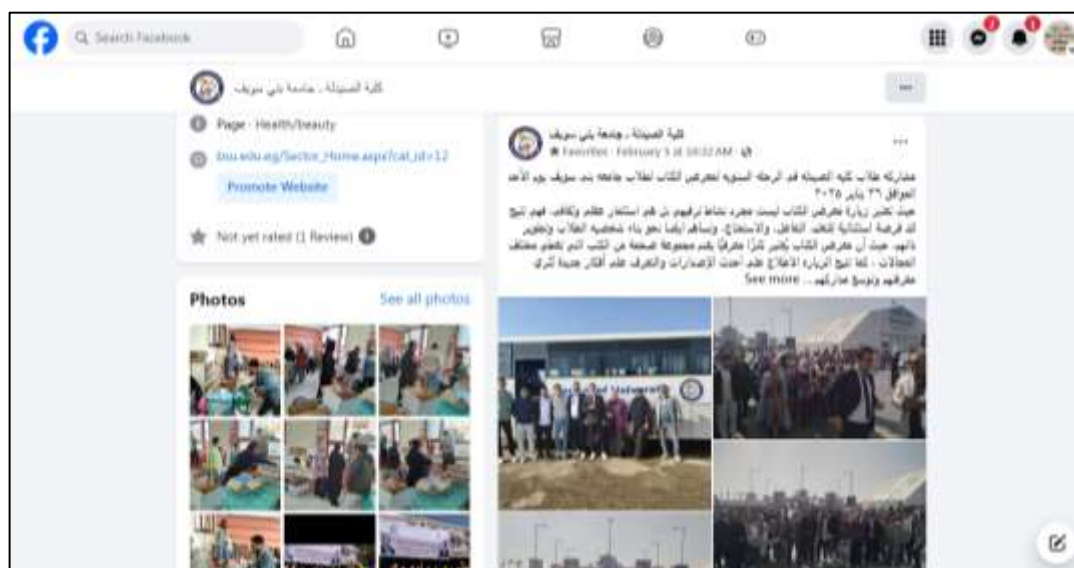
Search Facebook

كلية الصيدلة - جامعة بني سويف

Page · Health/beauty

bsu.edu.eg/Sector_Home.aspx?cat_id=12

Promote Website

Not yet rated (1 Review)

Photos

See all photos

كلية الصيدلة - جامعة بني سويف
Favorites · February 5 at 10:32 AM

مشاركه طلاب كليه الصيدله في الرحله السنويه لمعرض الكتاب لطلاب جامعه بني سويف يوم الأحد الموافق ٢٦ يناير ٢٠٢٥

حيث تعتبر زيارة معرض الكتاب ليست مجرد نشاط ترفيهي بل هو استثمار ثقافي وتعليمي وفكري، فهي تتيح لك فرصة استثنائية للتعلم، التفاعل، والاستمتاع. وتساهم أيضا بدور في بناء شخصيه الطلاب وتطوير ذاتهم. حيث أن معرض الكتاب يُعتبر كنزًا معرفيًا يضم مجموعة ضخمة من الكتب التي تغطي مختلف المجالات . كما تتيح الزيارة الاطلاع على أحدث الإصدارات والتعرف على أفكار جديدة تُثري معارفهم وتوسيع مداركهم... See more

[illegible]